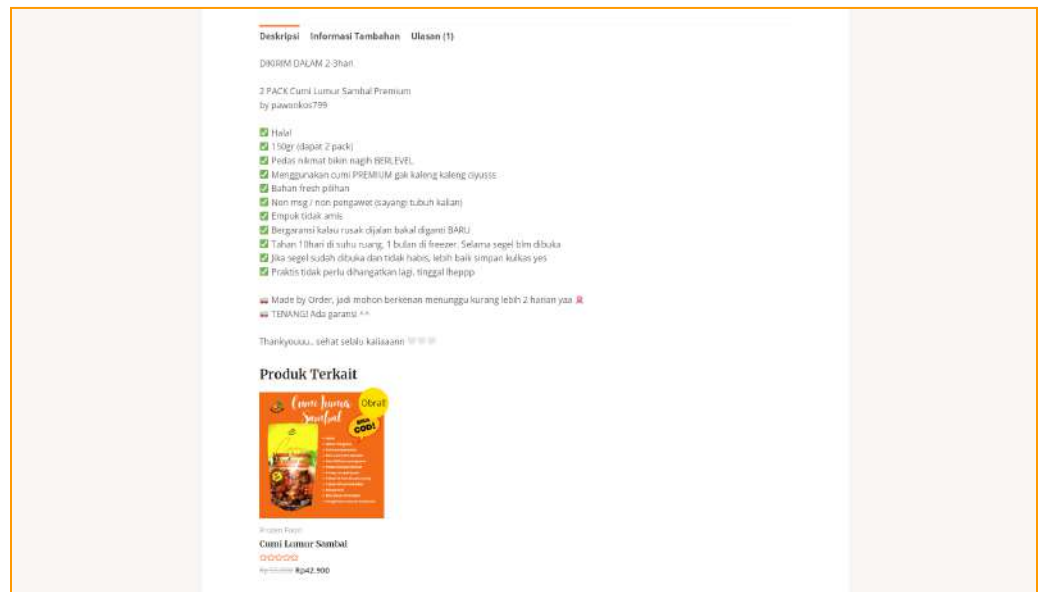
Deskripsi Informasi Tambahan Ulasan (1)

DIKIRIM DALAM 2-3hari

2 PACK Cumi Lumur Sambal Premium
by pawonkos799

✅ Halal
✅ 150gr (dapat 2 pack)
✅ Pedas nikmat bikin nagih BERLEVEL
✅ Menggunakan cumi PREMIUM gak kaleng kaleng ciyusss
✅ Bahan fresh pilihan
✅ Non msg / non pengawet (sayangi tubuh kalian)
✅ Empuk tidak amis
✅ Bergaransi kalau rusak dijalan bakal diganti BARU
✅ Tahan 10hari di suhu ruang, 1 bulan di freezer. Selama segel blm dibuka
✅ Jika segel sudah dibuka dan tidak habis, lebih baik simpan kulkas yes
✅ Praktis tidak perlu dihangatkan lagi, tinggal lhepp

Made by Order, jadi mohon berkenan menunggu kurang lebih 2 harian yaa
TENANG! Ada garansi ^^

Thankyouuu.. sehat selalu kaliaaann

Produk Terkait

Cumi lumur Sambal
Obral!
BISA COD!

Frozen Food
Cumi Lumur Sambal
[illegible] Rp42.900